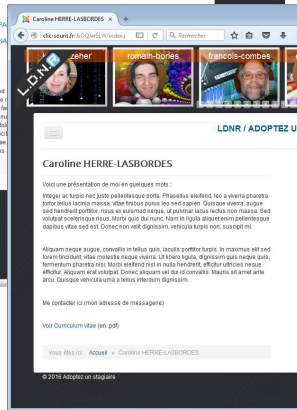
Caroline HERRE-LASBORDES ×  +

clic-souris.fr/kOQIeSLW/index| Rechercher

zeher romain-bories francois-combes

LDNR

LDNR / ADOPTEZ U

Caroline HERRE-LASBORDES

Voici une présentation de moi en quelques mots :

Integer ac turpis nec justo pellentesque porta. Phasellus eleifend, leo a viverra pharetra, tortor tellus iaculis massa, vitae finibus purus leo sed sapien. Quisque viverra, augue sed hendrerit porttitor, risus ex euismod neque, ut pulvinar lacus lectus non massa. Sed volutpat scelerisque risus. Morbi quis dui nunc. Nam in ligula aliquet enim pellentesque dapibus vitae sed est. Donec non velit dignissim, vehicula turpis non, suscipit mi.

Aliquam neque augue, convallis in tellus quis, iaculis porttitor turpis. In maximus elit sed lorem tincidunt, vitae molestie neque viverra. Ut libero ligula, dignissim quis neque quis, fermentum pharetra nisl. Morbi eleifend nisl in nulla hendrerit, efficitur ultrices neque efficitur. Aliquam erat volutpat. Donec aliquam vel dui id convallis. Mauris sit amet ante arcu. Quisque vehicula urna a tellus interdum dignissim.

Me contacter ici (mon adresse de messagerie)

Voir Curriculum vitae (en .pdf)

Vous êtes ici : Accueil » Caroline HERRE-LASBORDES

© 2016 Adoptez un stagiaire